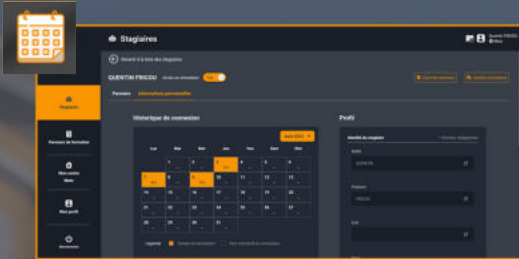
Stagiaires

Quentin FRIGOU

Revenir à la liste des stagiaires

QUENTIN FRIGOU

Parcours

Informations personnelles

Stagiaires

Parcours de formation

Mon profil

Historique de connexion

Août 2022

Lun Mar Mer Jeu Ven Sam Dim

Légende

Profil

Identité du stagiaire

Nom

QUENTIN

Prénom

FRIGOU